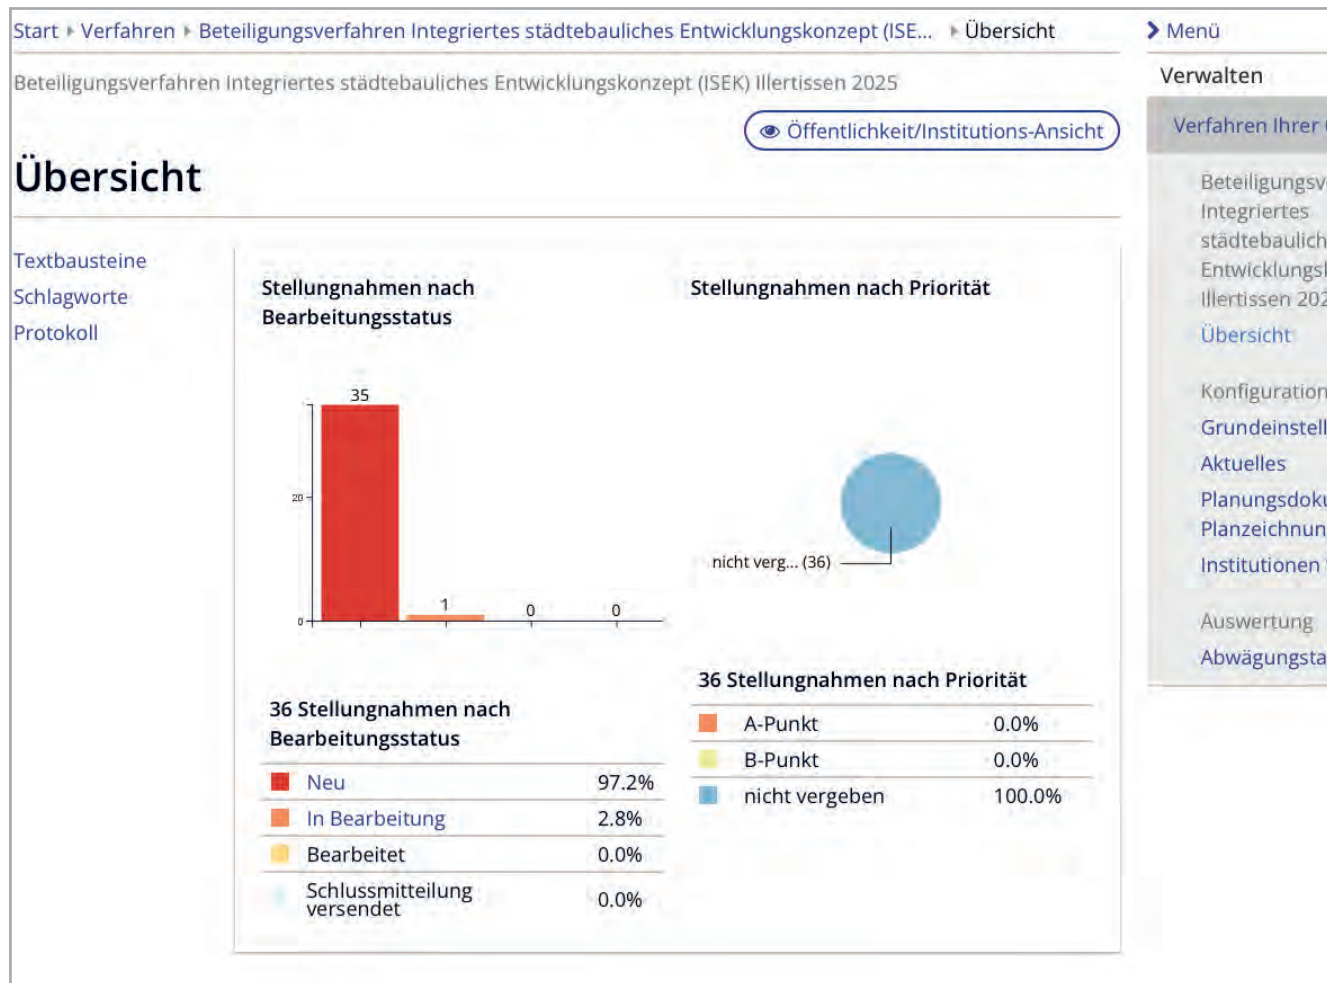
Start ▸ Verfahren ▸ Beteiligungsverfahren Integriertes städtebauliches Entwicklungskonzept (ISE... ▸ Übersicht

Beteiligungsverfahren Integriertes städtebauliches Entwicklungskonzept (ISEK) Illertissen 2025

Öffentlichkeit/Institutions-Ansicht

Übersicht

Textbausteine
Schlagworte
Protokoll

Stellungnahmen nach Bearbeitungsstatus

35
20
0
1
0
0

Stellungnahmen nach Priorität

nicht verg... (36)

36 Stellungnahmen nach Bearbeitungsstatus

| | | |
|---|---|---|
| | Neu | 97.2% |
| | In Bearbeitung | 2.8% |
| | Bearbeitet | 0.0% |
| | Schlussmitteilung versendet | 0.0% |

36 Stellungnahmen nach Priorität

| | | |
|---|---|---|
| | A-Punkt | 0.0% |
| | B-Punkt | 0.0% |
| | nicht vergeben | 100.0% |

Menü
Verwalten
Verfahren Ihrer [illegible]
Beteiligungsv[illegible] Integriertes städtebaulich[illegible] Entwicklungs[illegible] Illertissen 202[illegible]
Übersicht
Konfiguration
Grundeinstell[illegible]
Aktuelles
Planungsdoku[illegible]
Planzeichnun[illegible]
Institutionen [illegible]
Auswertung
Abwägungsta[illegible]